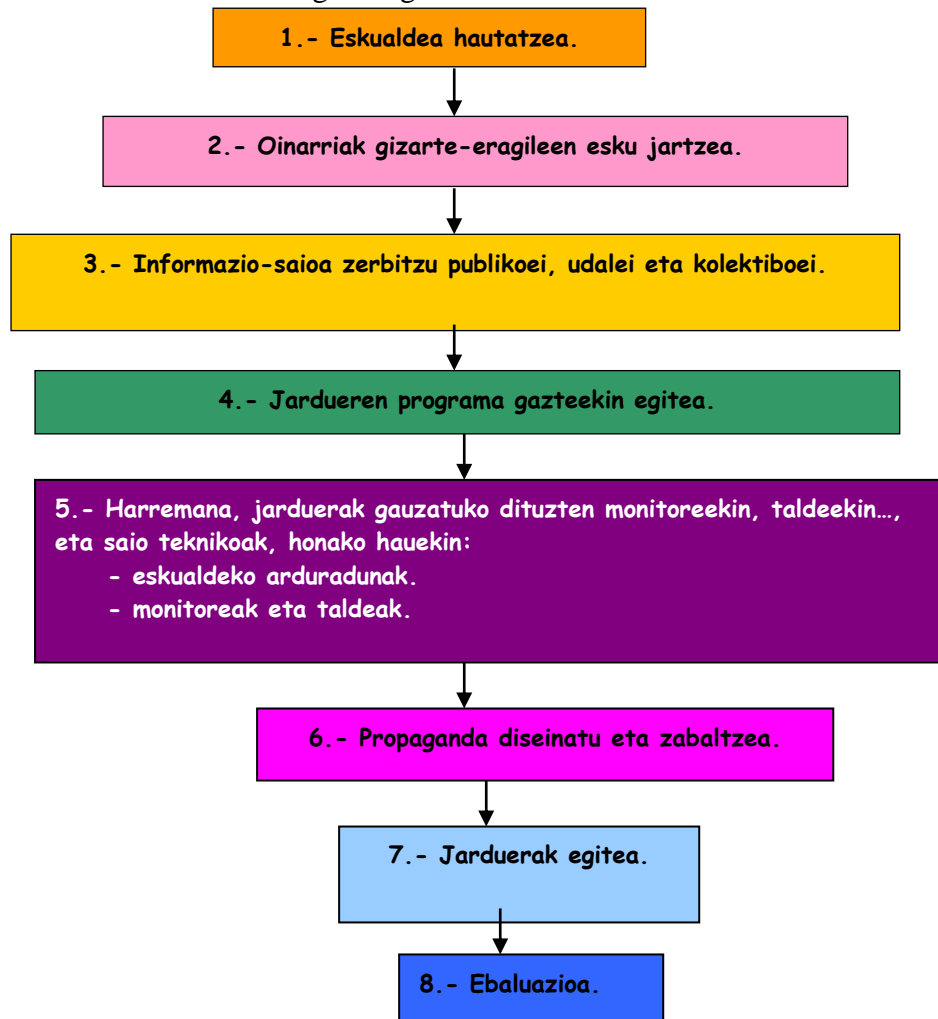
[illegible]

1.- Eskualdea hautatzea.

2.- Oinarriak gizarte-eragileen esku jartzea.

3.- Informazio-saioa zerbitzu publikoei, udalei eta kolektiboei.

4.- Jardueren programa gazteekin egitea.

5.- Harremana, jarduerak gauzatuko dituzten monitoreekin, taldeekin…, eta saio teknikoak, honako hauekin:
- eskualdeko arduradunak.
- monitoreak eta taldeak.

6.- Propaganda diseinatu eta zabaltzea.

7.- Jarduerak egitea.

8.- Ebaluazioa.